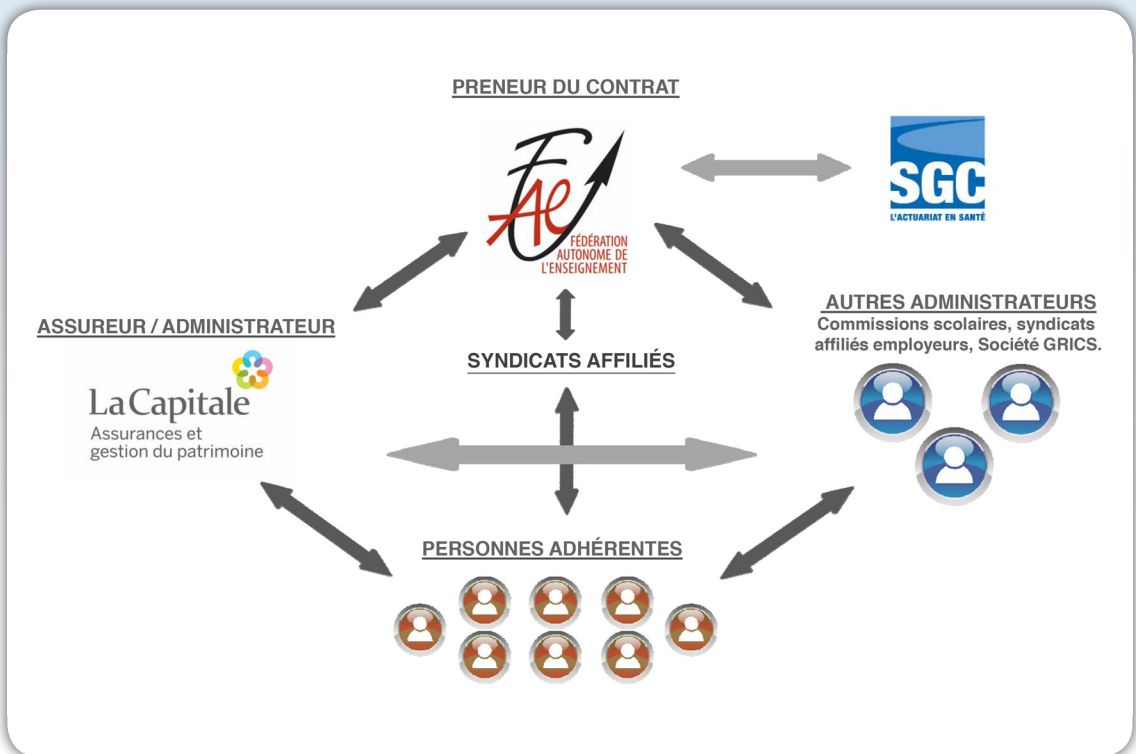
PRENEUR DU CONTRAT

FAE
FÉDÉRATION AUTONOME DE L'ENSEIGNEMENT

SGC
L'ACTUARIAT EN SANTÉ

ASSUREUR / ADMINISTRATEUR

La Capitale
Assurances et gestion du patrimoine

SYNDICATS AFFILIÉS

AUTRES ADMINISTRATEURS
Commissions scolaires, syndicats affiliés employeurs, Société GRICS.

PERSONNES ADHÉRENTES